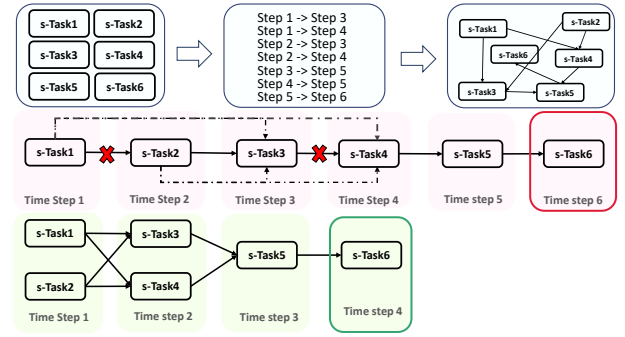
s-Task1
s-Task2
s-Task3
s-Task4
s-Task5
s-Task6

Step 1 -> Step 3
Step 1 -> Step 4
Step 2 -> Step 3
Step 2 -> Step 4
Step 3 -> Step 5
Step 4 -> Step 5
Step 5 -> Step 6

s-Task1
s-Task2
s-Task6
s-Task4
s-Task3
s-Task5

s-Task1
s-Task2
s-Task3
s-Task4
s-Task5
s-Task6
Time Step 1
Time Step 2
Time Step 3
Time Step 4
Time step 5
Time step 6

s-Task1
s-Task2
s-Task3
s-Task4
s-Task5
s-Task6
Time Step 1
Time step 2
Time step 3
Time step 4